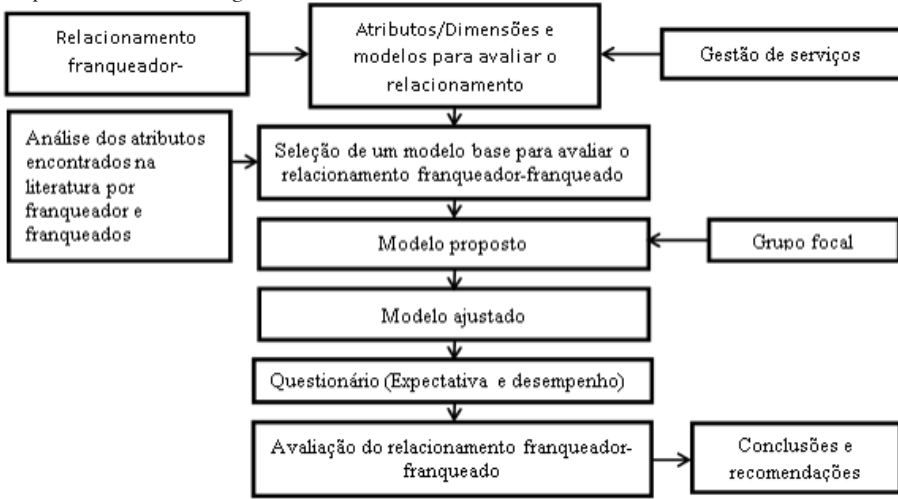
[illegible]

Relacionamento franqueador-

Atributos/Dimensões e modelos para avaliar o relacionamento

Gestão de serviços

Análise dos atributos encontrados na literatura por franqueador e franqueados

Seleção de um modelo base para avaliar o relacionamento franqueador-franqueado

Modelo proposto

Grupo focal

Modelo ajustado

Questionário (Expectativa e desempenho)

Avaliação do relacionamento franqueador-franqueado

Conclusões e recomendações